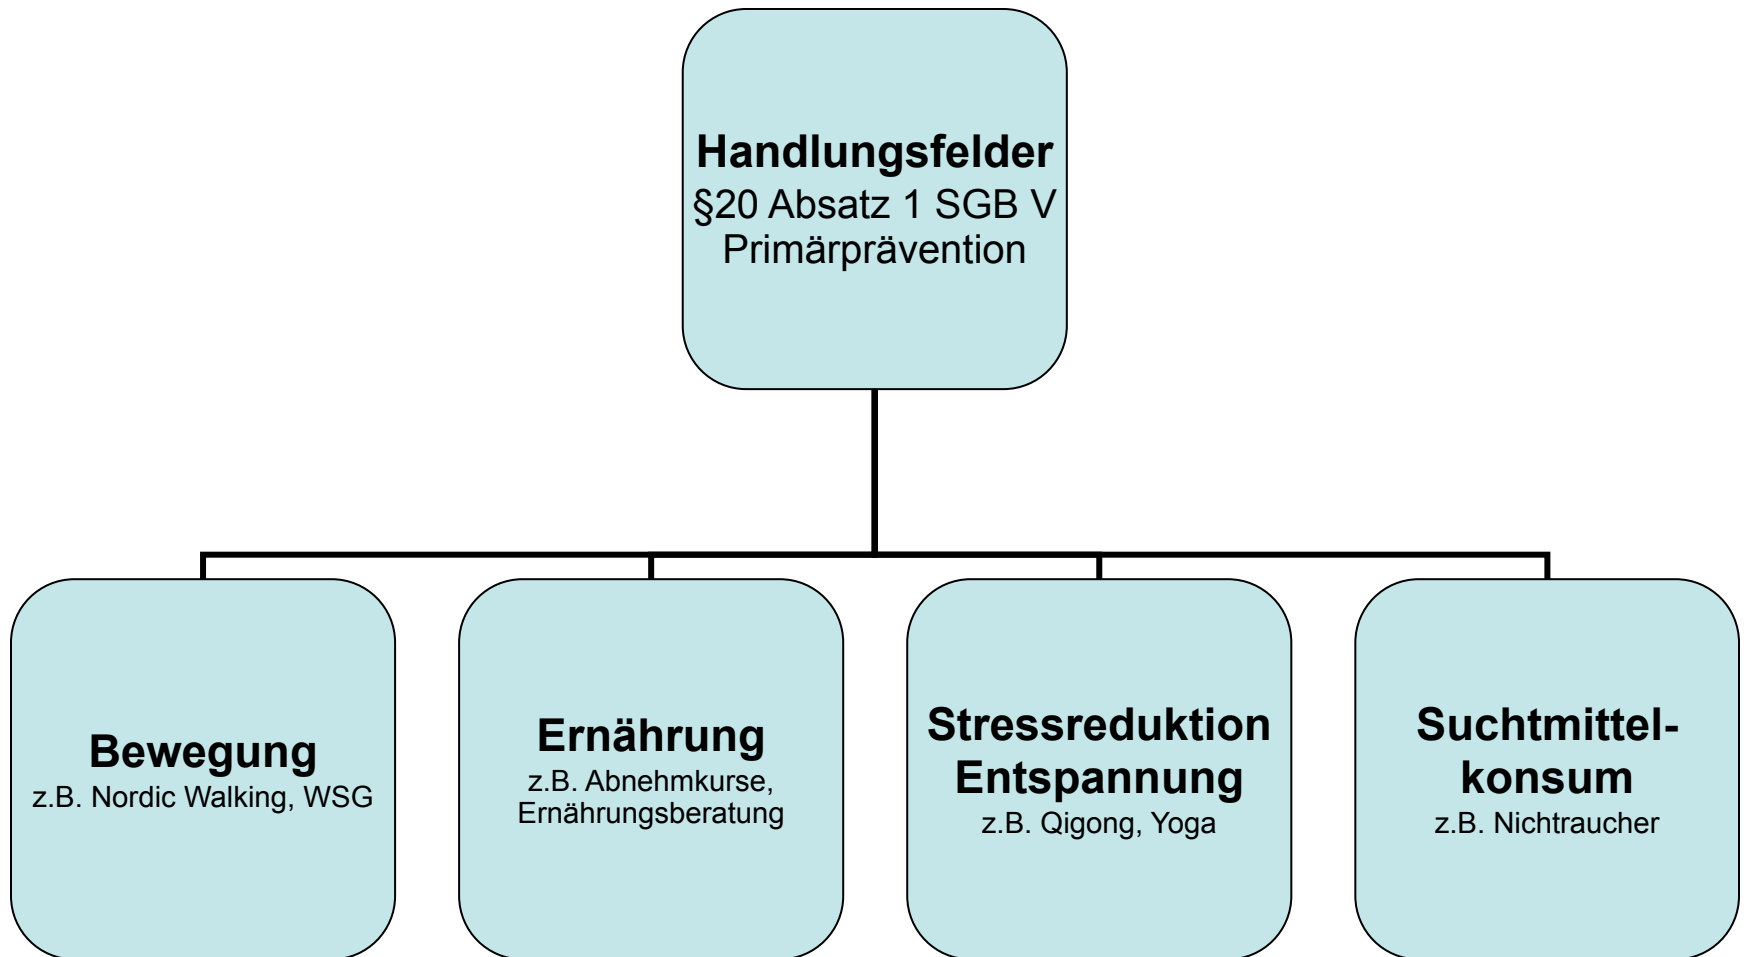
Handlungsfelder
§20 Absatz 1 SGB V
Primärprävention

Bewegung
z.B. Nordic Walking, WSG

Ernährung
z.B. Abnehmkurse, Ernährungsberatung

Stressreduktion
Entspannung
z.B. Qigong, Yoga

Suchtmittelkonsum
z.B. Nichtraucher